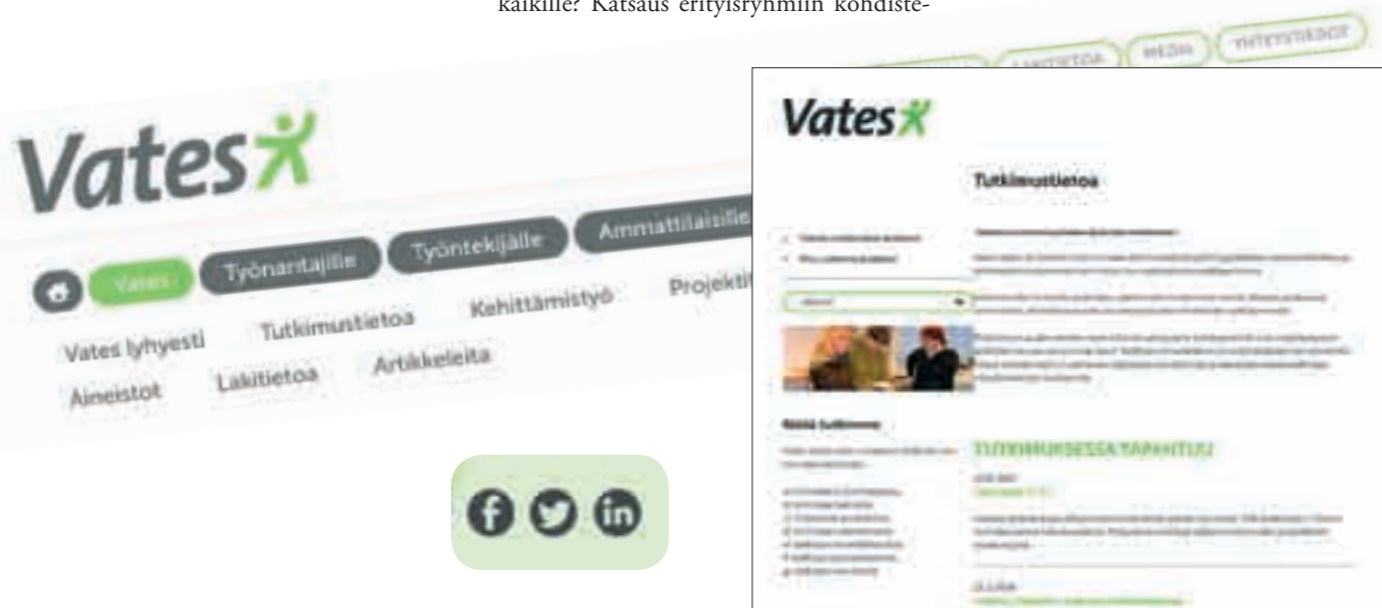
kaikille? Katsaus erityisryhmiin kohdiste-

LAKITIETOA MEDIA YHTEYSTIEDOT

Vates

Vates Työnantajille Työntekijälle Ammattilaisille

Vates lyhyesti Tutkimustietoa Kehittämistyö Projekti

Aineistot Lakitietoa Artikkeleita

Vates

Tutkimustietoa

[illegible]

TUTKIMUKSESSA TAPAHTUU

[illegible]